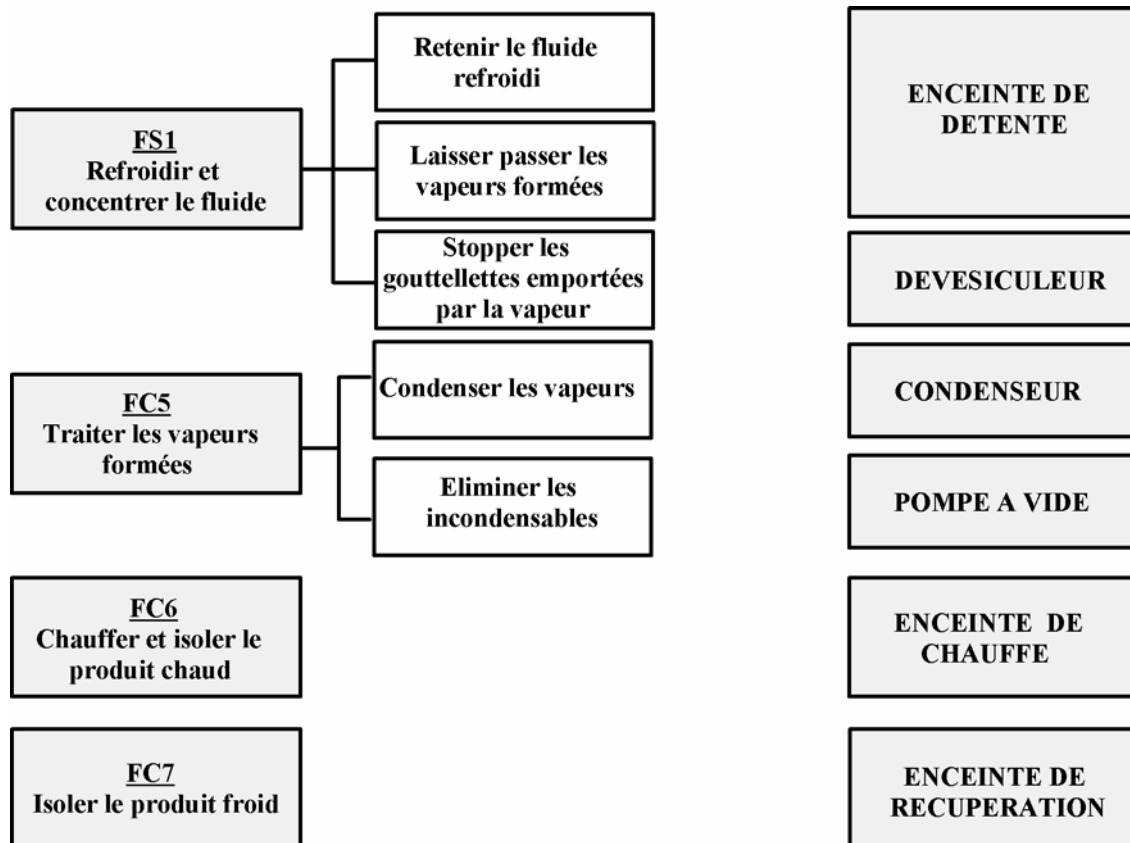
FS1
Refroidir et concentrer le fluide

Retenir le fluide refroidi

Laisser passer les vapeurs formées

Stopper les gouttellettes emportées par la vapeur

FC5
Traiter les vapeurs formées

Condenser les vapeurs

Eliminer les incondensables

FC6
Chauffer et isoler le produit chaud

FC7
Isoler le produit froid

ENCEINTE DE DETENTE

DEVESICULEUR

CONDENSEUR

POMPE A VIDE

ENCEINTE DE CHAUFFE

ENCEINTE DE RECUPERATION